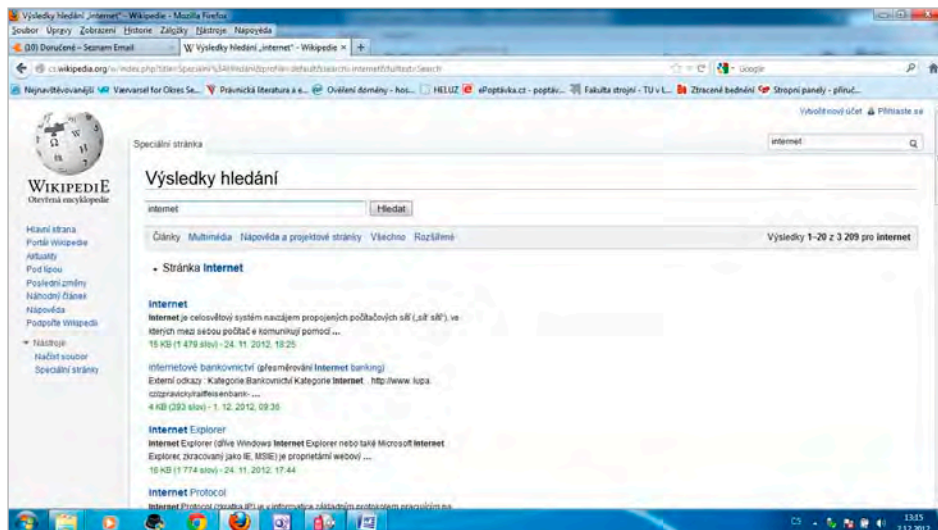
Výsledky hledání „internet" - Wikipedie - Mozilla Firefox
Soubor Úpravy Zobrazení Historie Záložky Nástroje Nápověda
(10) Doručené - Seznam Email
W Výsledky hledání „internet" - Wikipedie ×
cs.wikipedia.org/w/index.php?title=Speciální%3AHledání&profile=default&search=internet&fulltext=Search
Google
Nejnavštěvovanější Værvarsel for Okres Se... Právnická literatura a e... Ověření domény - hos... HELUZ ePoptávka.cz - poptáv... Fakulta strojní - TU v L... Ztracené bednění Stropní panely - příruč...
Vytvoření účtu Přihlaste se
Speciální stránka
internet
WIKIPEDIE
Otevřená encyklopedie
Výsledky hledání
internet
Hledat
Hlavní strana
Portál Wikipedie
Aktuality
Pod lípou
Poslední změny
Náhodný článek
Nápověda
Podpořte Wikipedii
Nástroje
Načíst soubor
Speciální stránky
Články Multimédia Nápověda a projektové stránky Všechno Rozšířené
Výsledky 1–20 z 3 209 pro internet
• Stránka Internet
Internet
Internet je celosvětový systém navzájem propojených počítačových sítí („síť sítí"), ve kterých mezi sebou počítače komunikují pomocí ...
15 KB (1 479 slov) - 24. 11. 2012, 18:25
Internetové bankovnictví (přesměrování Internet banking)
Externí odkazy : Kategorie:Bankovnictví Kategorie:Internet . http://www. lupa. cz/zpravicky/raiffeisenbank- ...
4 KB (293 slov) - 1. 12. 2012, 09:36
Internet Explorer
Internet Explorer (dříve Windows Internet Explorer nebo také Microsoft Internet Explorer, zkracovaný jako IE, MSIE) je proprietární webový ...
16 KB (1 774 slov) - 24. 11. 2012, 17:44
Internet Protocol
Internet Protocol (zkratka IP) je v informatice základním protokolem pracujícím na
CS
13:15
2.12.2012